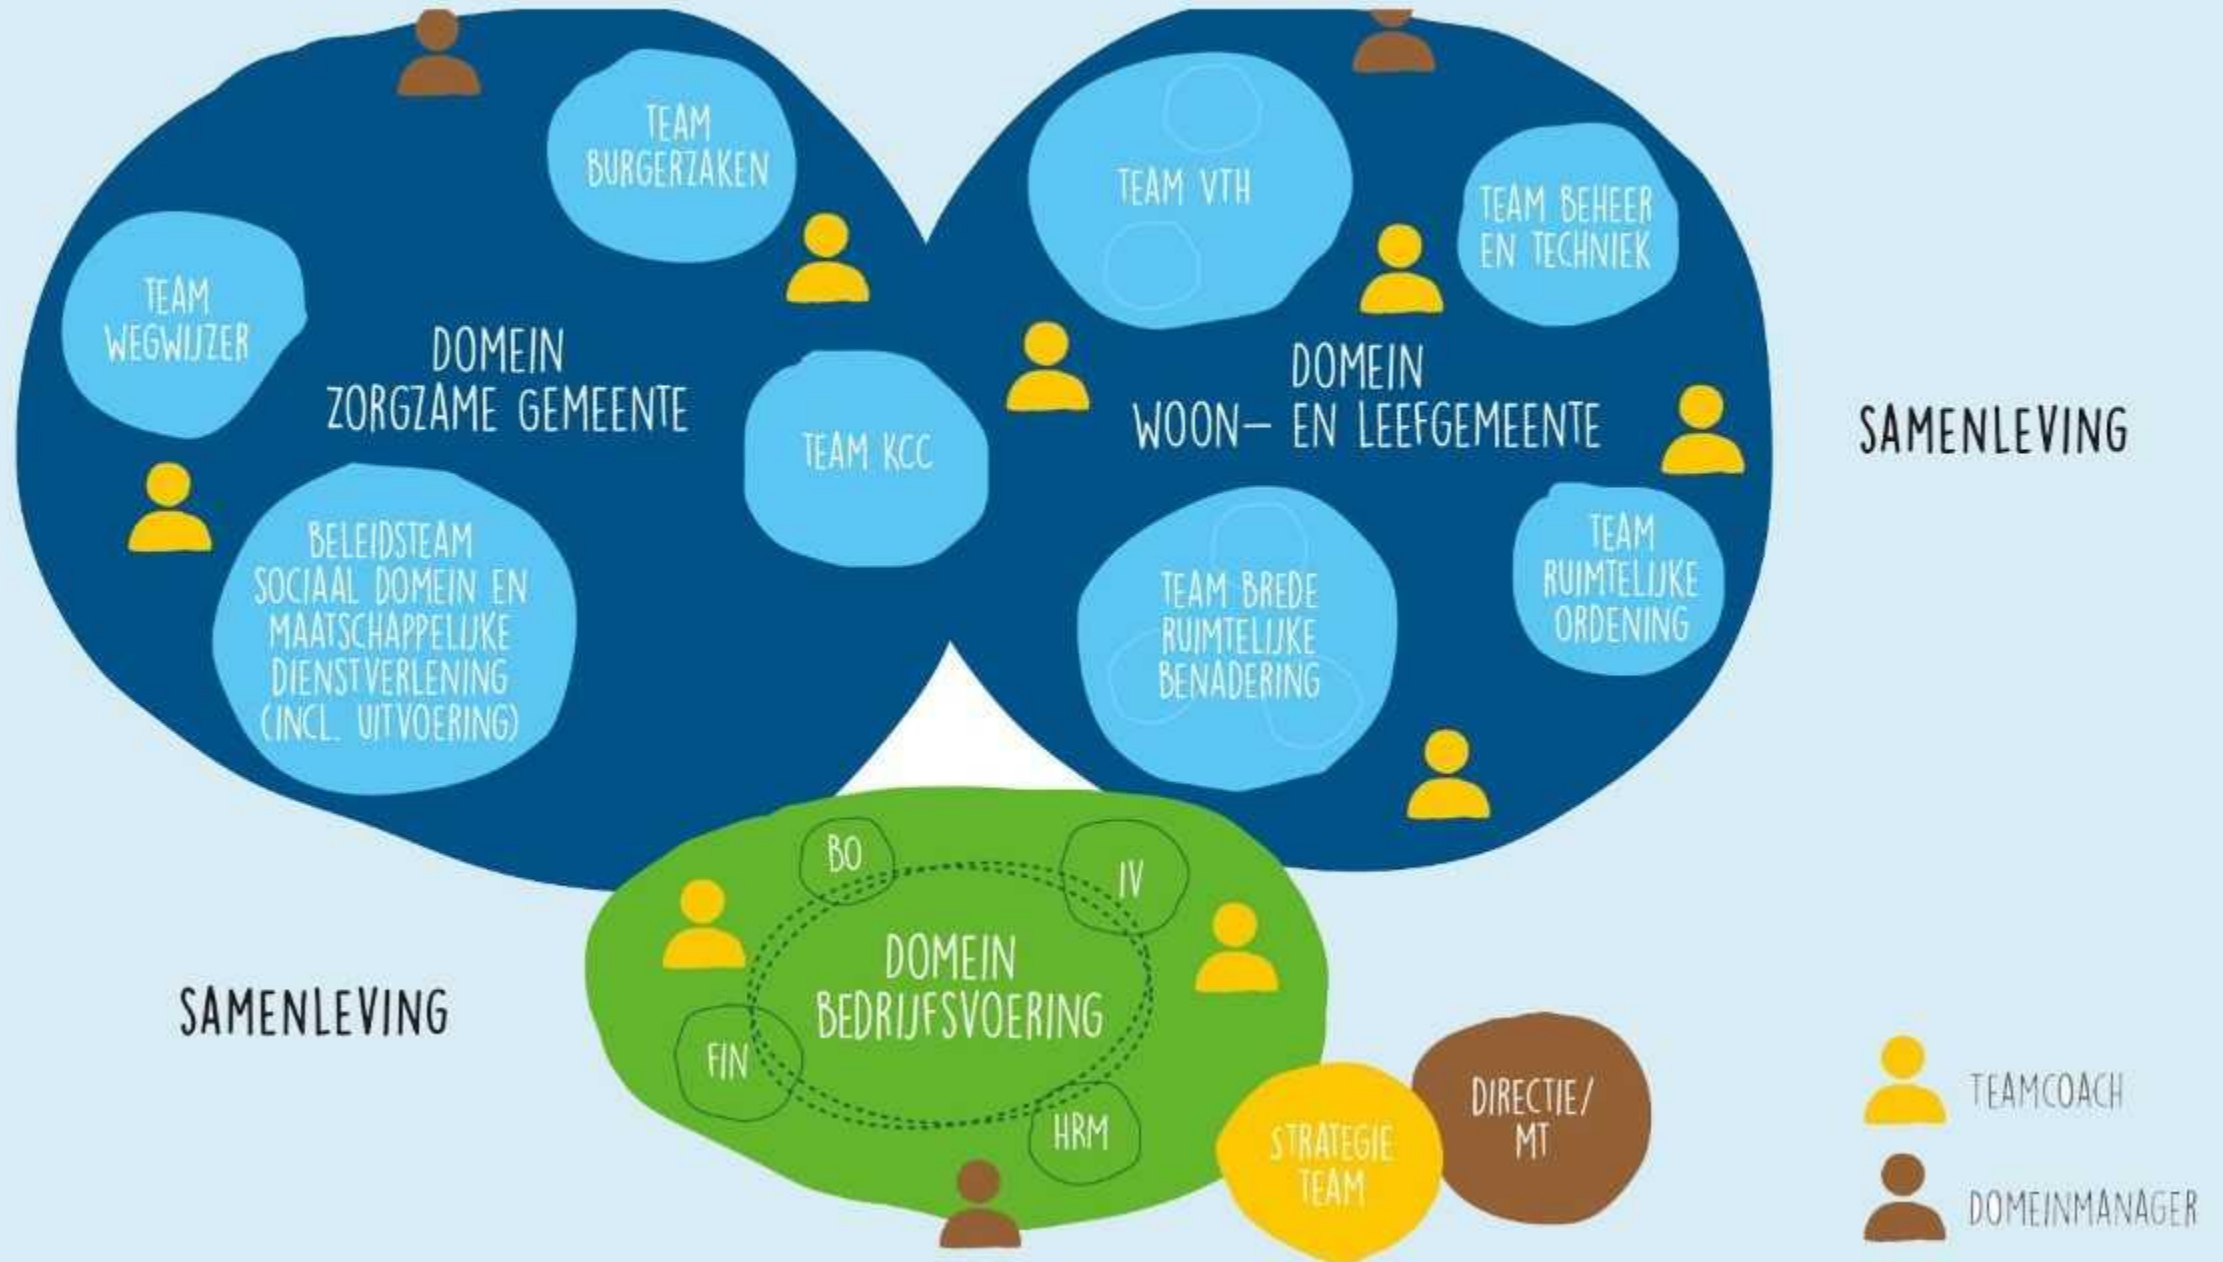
TEAM BURGERZAKEN

TEAM WEGWIJZER

DOMEIN ZORGZAME GEMEENTE

TEAM KCC

BELEIDSTEAM SOCIAAL DOMEIN EN MAATSCHAPPELIJKE DIENSTVERLENING (INCL. UITVOERING)

TEAM VTH

TEAM BEHEER EN TECHNIEK

DOMEIN WOON– EN LEEFGEMEENTE

TEAM BREDE RUIMTELIJKE BENADERING

TEAM RUIMTELIJKE ORDENING

SAMENLEVING

BO

IV

DOMEIN BEDRIJFSVOERING

FIN

HRM

SAMENLEVING

STRATEGIE TEAM

DIRECTIE/ MT

TEAMCOACH

DOMEINMANAGER